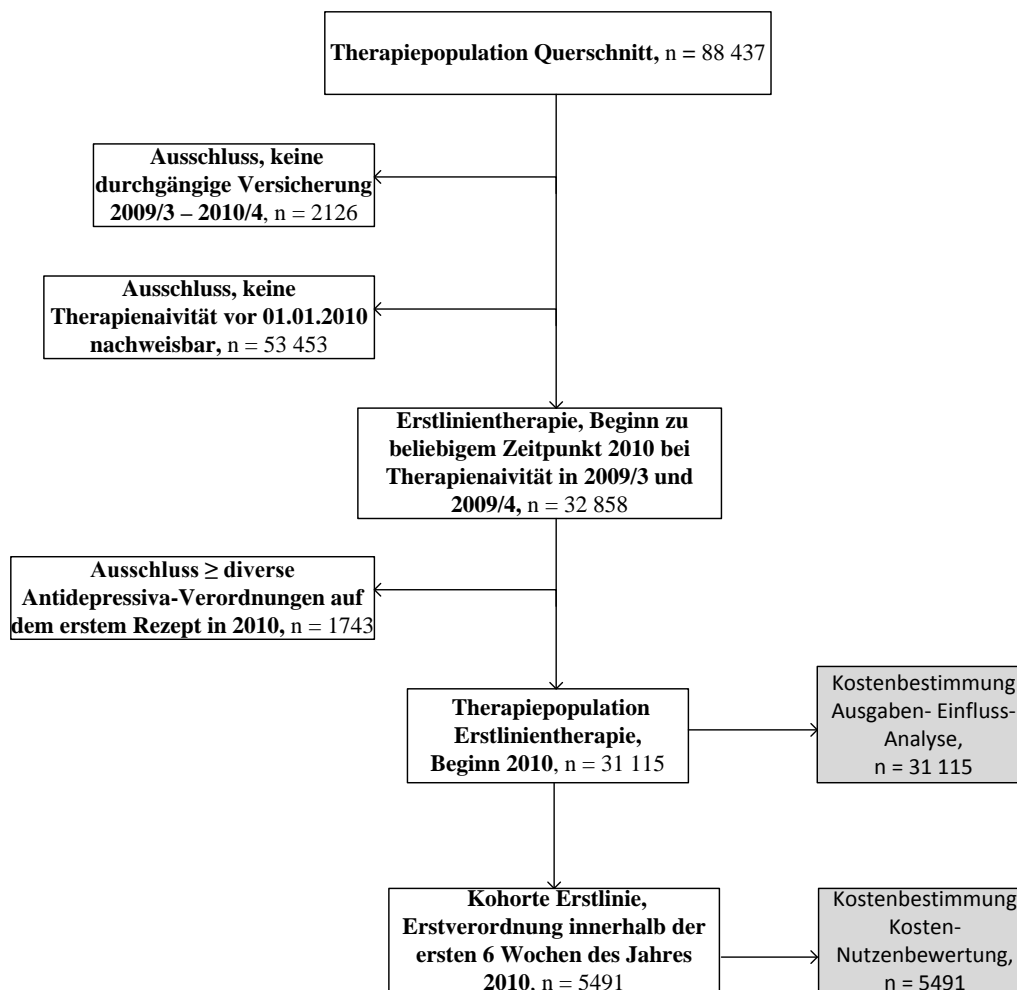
**Therapiepopulation Querschnitt,** n = 88 437

**Ausschluss, keine durchgängige Versicherung 2009/3 – 2010/4**, n = 2126

**Ausschluss, keine Therapienaivität vor 01.01.2010 nachweisbar,** n = 53 453

**Erstlinientherapie, Beginn zu beliebigem Zeitpunkt 2010 bei Therapienaivität in 2009/3 und 2009/4,** n = 32 858

**Ausschluss ≥ diverse Antidepressiva-Verordnungen auf dem erstem Rezept in 2010,** n = 1743

**Therapiepopulation Erstlinientherapie, Beginn 2010**, n = 31 115

Kostenbestimmung Ausgaben- Einfluss-Analyse, n = 31 115

**Kohorte Erstlinie, Erstverordnung innerhalb der ersten 6 Wochen des Jahres 2010**, n = 5491

Kostenbestimmung Kosten-Nutzenbewertung, n = 5491